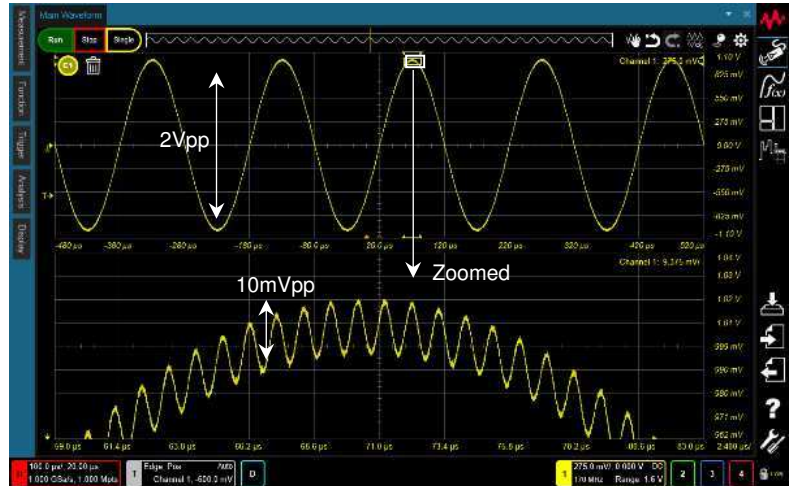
Main Waveform

Measurement
Function
Trigger
Analysis
Display

Run
Stop
Single

C1

Channel 1: 275.2 mV

1.10 V
825 mV
550 mV
275 mV
0.00 V
-275 mV
-550 mV
-825 mV
-1.10 V

2Vpp

-480 µs
-380 µs
-280 µs
-180 µs
-80.0 µs
20.0 µs
120 µs
220 µs
320 µs
420 µs
520 µs

Zoomed

Channel 1: 9.375 mV

1.04 V
1.03 V
1.02 V
1.01 V
995 mV
990 mV
980 mV
971 mV
962 mV

10mVpp

59.0 µs
61.4 µs
63.8 µs
66.2 µs
68.6 µs
71.0 µs
73.4 µs
75.8 µs
78.2 µs
80.6 µs
83.0 µs

2.400 µs

100.0 µs/ 20.00 µs
1.000 GSa/s, 1.000 Mpts

T
Edge Pos
Auto
Channel 1, -500.0 mV

D

1
275.0 mV/ 0.000 V DC
170 MHz Range: 1.6 V

2
3
4

?